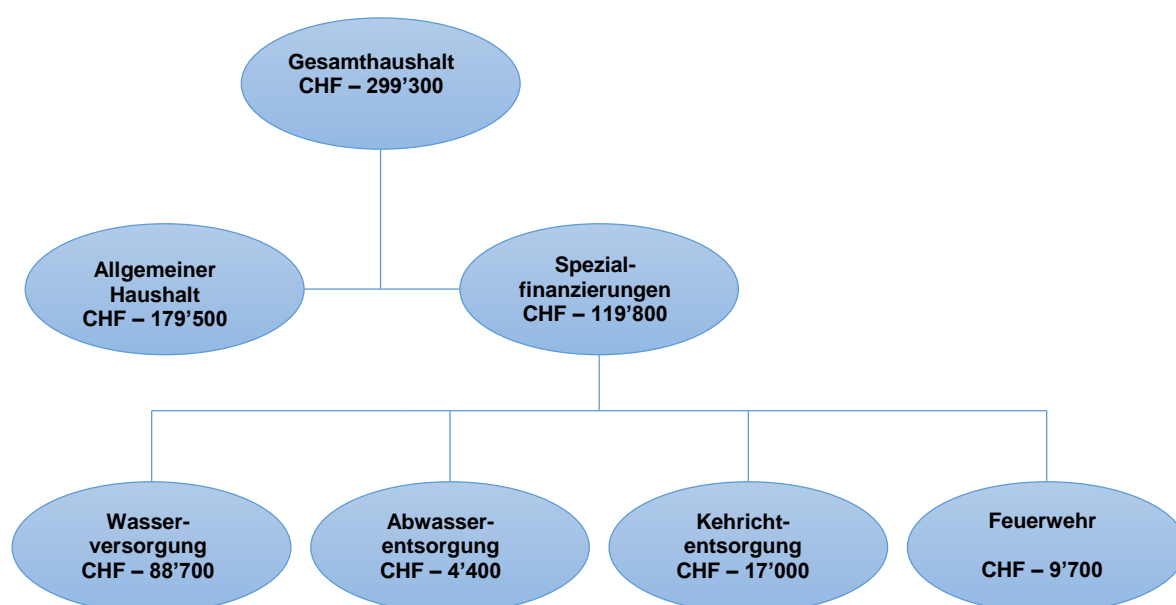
Gesamthaushalt
CHF – 299’300

Allgemeiner Haushalt
CHF – 179’500

Spezialfinanzierungen
CHF – 119’800

Wasserversorgung
CHF – 88’700

Abwasserentsorgung
CHF – 4’400

Kehrichtentsorgung
CHF – 17’000

Feuerwehr

CHF – 9’700